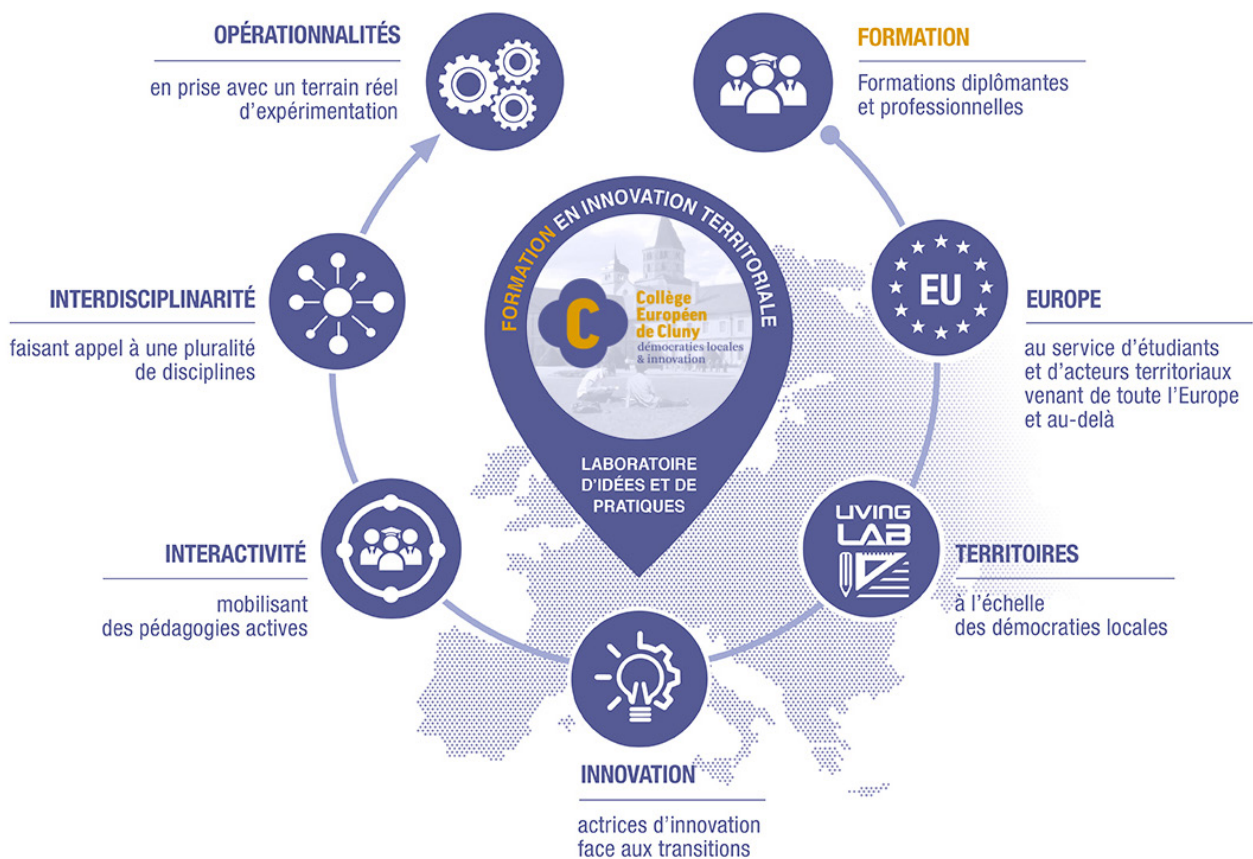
OPÉRATIONNALITÉS

en prise avec un terrain réel d'expérimentation

FORMATION

Formations diplômantes et professionnelles

FORMATION EN INNOVATION TERRITORIALE

C

Collège Européen de Cluny
démocraties locales & innovation

LABORATOIRE D'IDÉES ET DE PRATIQUES

INTERDISCIPLINARITÉ

faisant appel à une pluralité de disciplines

EU

EUROPE

au service d'étudiants et d'acteurs territoriaux venant de toute l'Europe et au-delà

INTERACTIVITÉ

mobilisant des pédagogies actives

LIVING LAB

TERRITOIRES

à l'échelle des démocraties locales

INNOVATION

actrices d'innovation face aux transitions